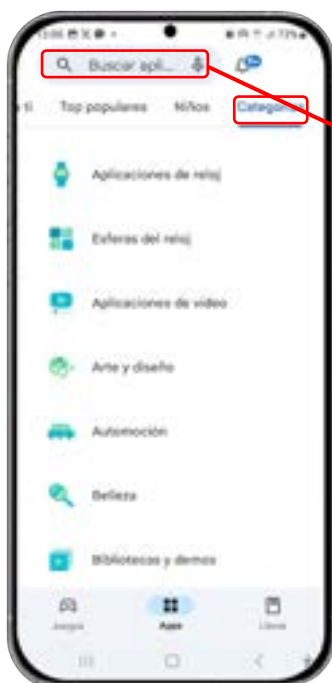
13:00 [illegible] 73%

Buscar apli...

a ti Top populares Niños Categorías

Aplicaciones de reloj

Esferas del reloj

Aplicaciones de vídeo

Arte y diseño

Automoción

Belleza

Bibliotecas y demos

Juegos Apps Libros